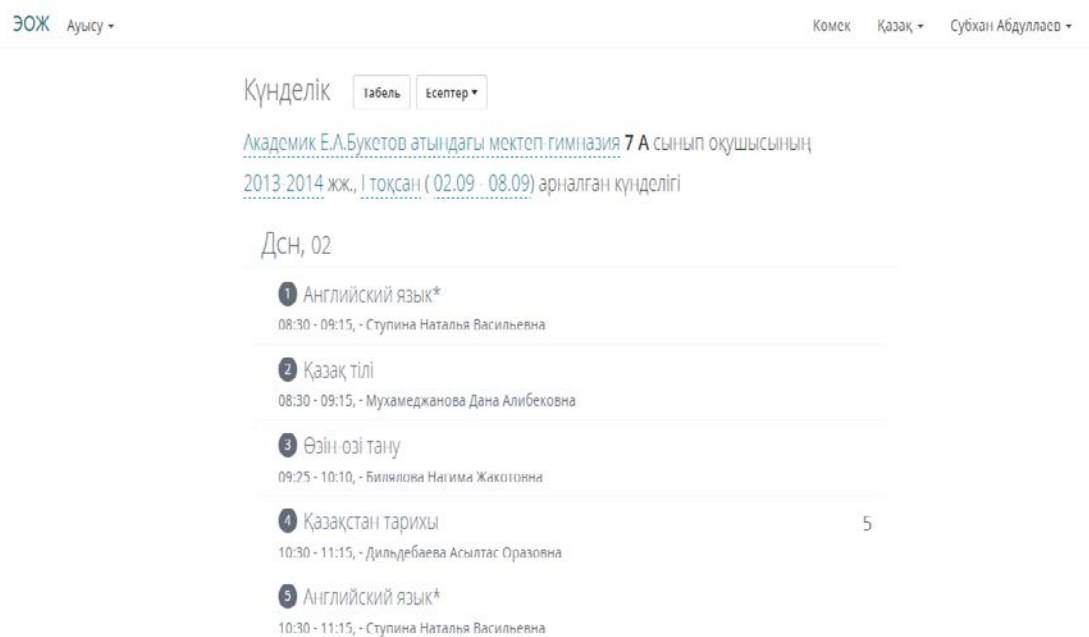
ЭОЖ Ауысу ▾

Көмек Қазақ ▾ Субхан Абдуллаев ▾

Күнделік Табель Есептер ▾

Академик Е.А.Букетов атындағы мектеп-гимназия **7 А** сынып оқушысының

2013-2014 жж., I тоқсан ( 02.09 - 08.09) арналған күнделігі

Дсн, 02

1 Английский язык*
08:30 - 09:15, - Ступина Наталья Васильевна

2 Қазақ тілі
08:30 - 09:15, - Мухамеджанова Дана Алибековна

3 Өзін-өзі тану
09:25 - 10:10, - Билялова Нагима Жакотовна

4 Қазақстан тарихы
10:30 - 11:15, - Дильдебаева Асылтас Оразовна

5

5 Английский язык*
10:30 - 11:15, - Ступина Наталья Васильевна